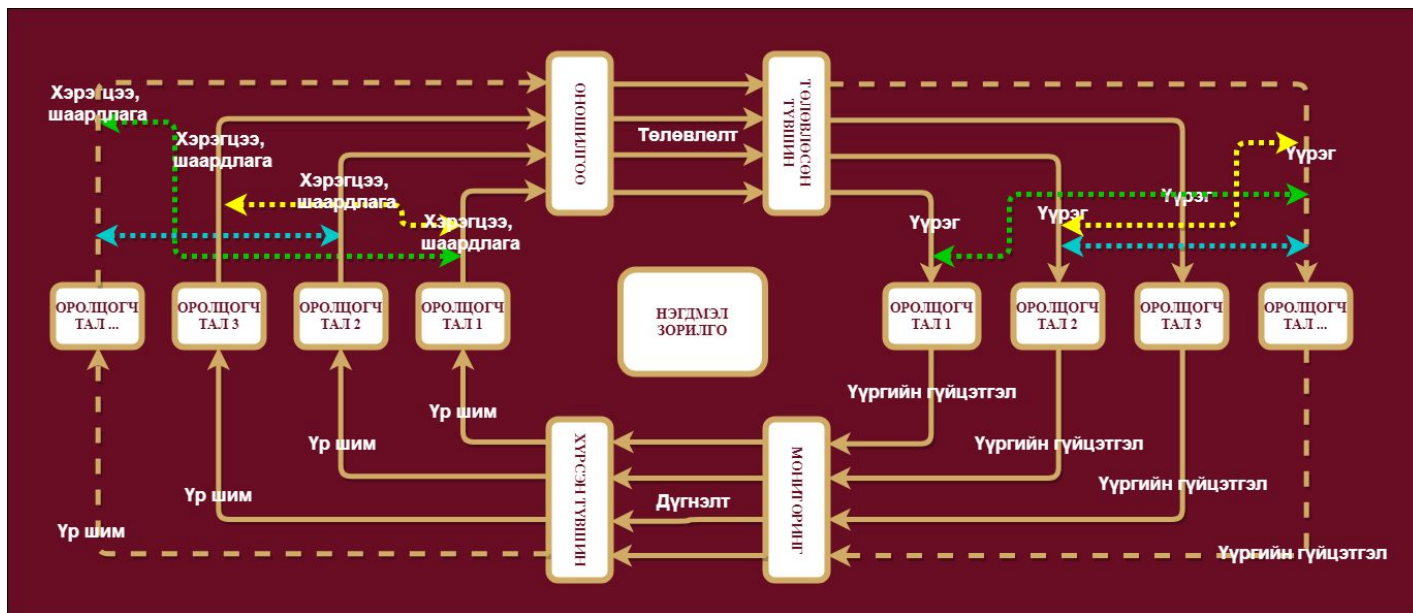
Хэрэгцээ, шаардлага

Хэрэгцээ, шаардлага

Хэрэгцээ, шаардлага

Хэрэгцээ, шаардлага

ОНОШИЛГОО

Төлөвлөлт

ТӨЛӨВЛӨСӨН ТҮВШИН

Үүрэг

Үүрэг

Үүрэг

Үүрэг

ОРОЛЦОГЧ ТАЛ ...

ОРОЛЦОГЧ ТАЛ 3

ОРОЛЦОГЧ ТАЛ 2

ОРОЛЦОГЧ ТАЛ 1

НЭГДМЭЛ ЗОРИЛГО

ОРОЛЦОГЧ ТАЛ 1

ОРОЛЦОГЧ ТАЛ 2

ОРОЛЦОГЧ ТАЛ 3

ОРОЛЦОГЧ ТАЛ ...

Үүргийн гүйцэтгэл

Үр шим

Үр шим

Үүргийн гүйцэтгэл

ХҮРСЭН ТҮВШИН

МОНИТОРИНГ

Үр шим

Дүгнэлт

Үүргийн гүйцэтгэл

Үр шим

Үүргийн гүйцэтгэл